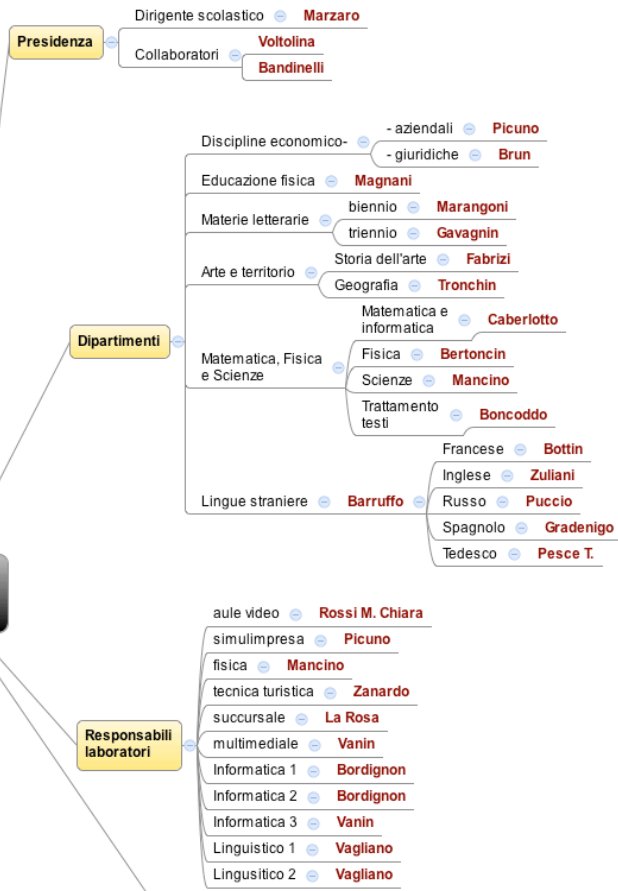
Presidenza
Dirigente scolastico Marzaro
Collaboratori Voltolina
Bandinelli

Dipartimenti
Discipline economico- - aziendali Picuno
- giuridiche Brun
Educazione fisica Magnani
Materie letterarie biennio Marangoni
triennio Gavagnin
Arte e territorio Storia dell'arte Fabrizi
Geografia Tronchin
Matematica, Fisica e Scienze Matematica e informatica Caberlotto
Fisica Bertoncin
Scienze Mancino
Trattamento testi Boncoddo
Lingue straniere Barruffo Francese Bottin
Inglese Zuliani
Russo Puccio
Spagnolo Gradenigo
Tedesco Pesce T.

Responsabili laboratori
aule video Rossi M. Chiara
simulimpresa Picuno
fisica Mancino
tecnica turistica Zanardo
succursale La Rosa
multimediale Vanin
Informatica 1 Bordignon
Informatica 2 Bordignon
Informatica 3 Vanin
Linguistico 1 Vagliano
Lingusitico 2 Vagliano